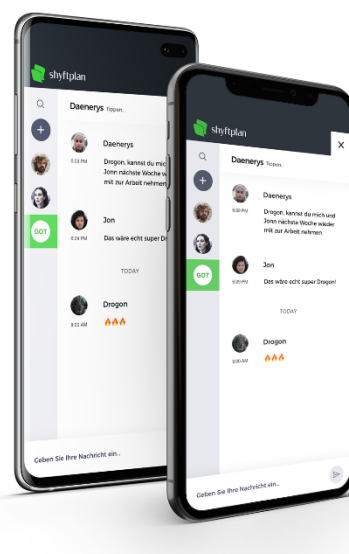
shyftplan

Daenerys Topan...

GOT

Daenerys
5:03 PM
Drogon, kannst du mich und Jonn nächste Woche w mit zur Arbeit nehmen

Jon
5:05 PM
Das wäre echt super Dr

TODAY

Drogon
9:02 AM
🔥🔥🔥

Geben Sie Ihre Nachricht ein...

shyftplan

Daenerys Topan...

×

GOT

Daenerys
5:03 PM
Drogon, kannst du mich und Jonn nächste Woche wieder mit zur Arbeit nehmen

Jon
5:05 PM
Das wäre echt super Drogon!

TODAY

Drogon
9:00 AM
🔥🔥🔥

Geben Sie Ihre Nachricht ein...